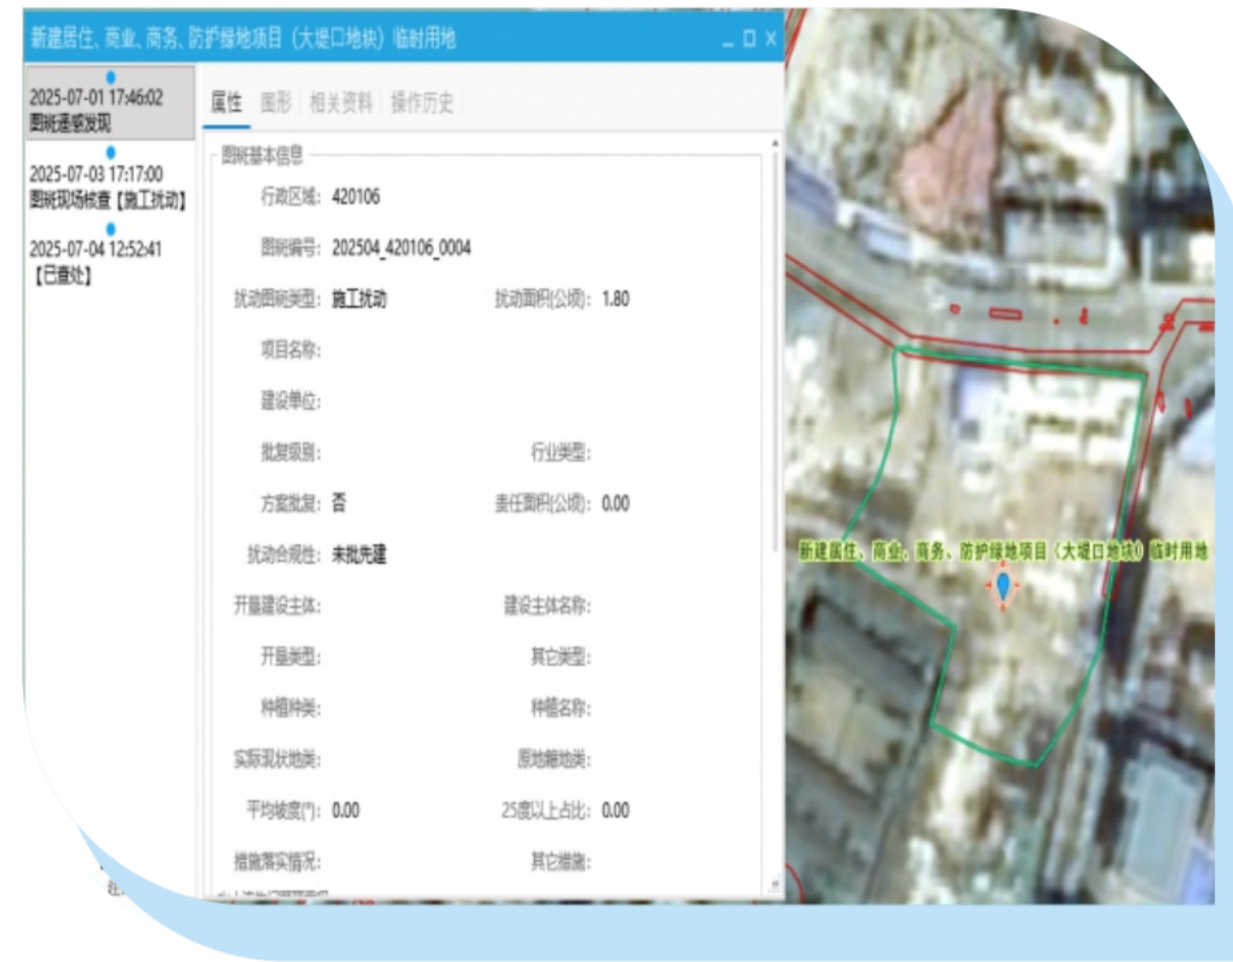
新建居住、商业、商务、防护绿地项目（大堤口地块）临时用地 _ □ ×

2025-07-01 17:46:02
图斑遥感发现

2025-07-03 17:17:00
图斑现场核查【施工扰动】

2025-07-04 12:52:41
【已查处】

属性 图形 相关资料 操作历史

图斑基本信息

行政区域：420106

图斑编号：202504_420106_0004

扰动图斑类型：施工扰动 扰动面积(公顷)：1.80

项目名称：

建设单位：

批复级别： 行业类型：

方案批复：否 责任面积(公顷)：0.00

扰动合规性：未批先建

开垦建设主体： 建设主体名称：

开垦类型： 其它类型：

种植种类： 种植名称：

实际现状地类： 原地籍地类：

平均坡度(°)：0.00 25度以上占比：0.00

措施落实情况： 其它措施：

新建居住、商业、商务、防护绿地项目（大堤口地块）临时用地